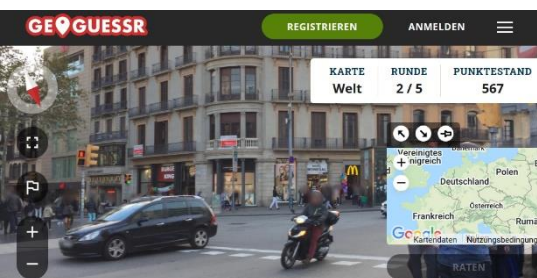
GEOGUESSR
REGISTRIEN
ANMELDEN

| KARTE | RUNDE | PUNKTESTAND |
|---|---|---|
| Welt | 2 / 5 | 567 |

Vereinigtes Königreich
Polen
Deutschland
Frankreich
Österreich
Google
Kartendaten
Nutzungsbedingungen
RATEN